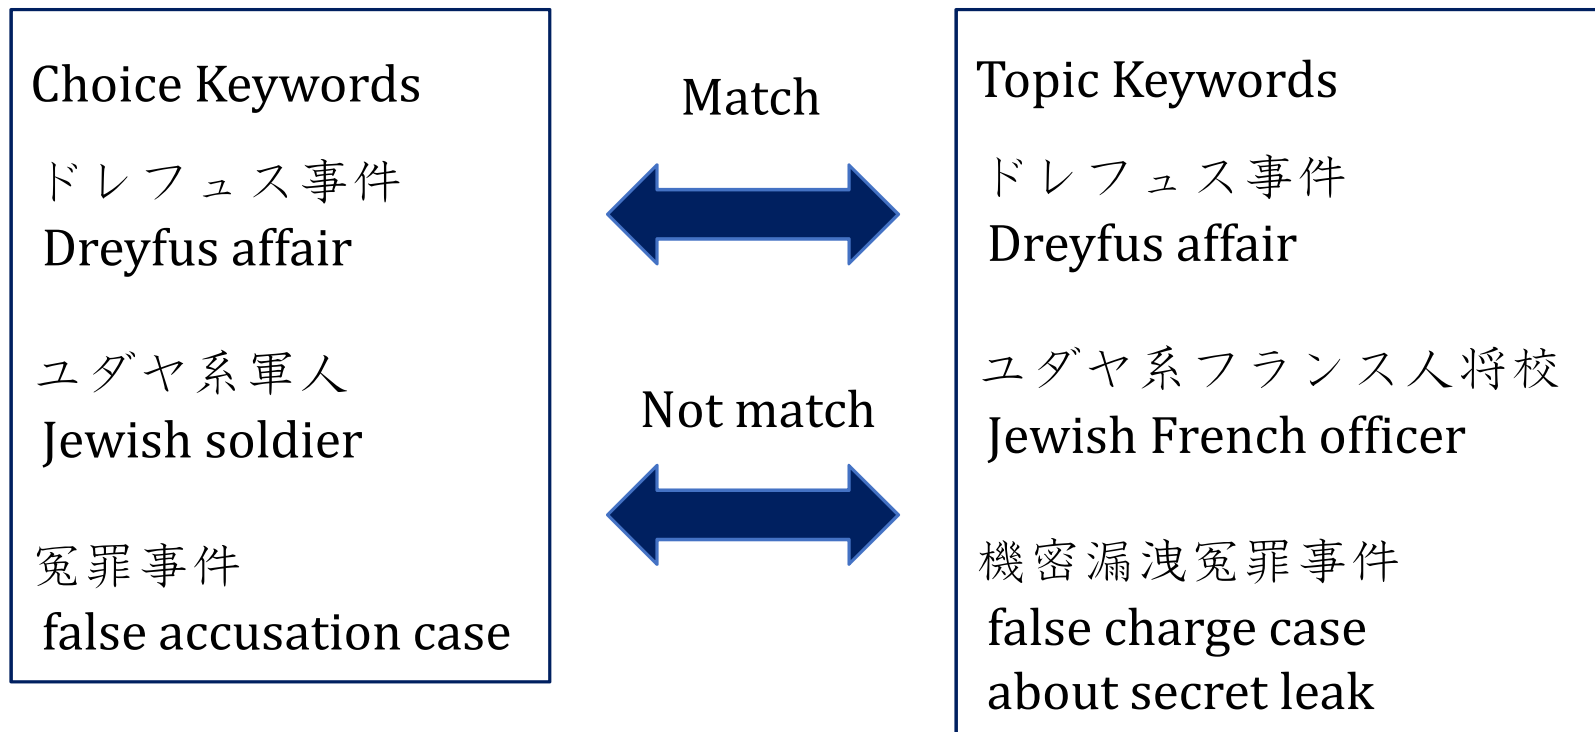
Choice Keywords

ドレフュス事件
Dreyfus affair

ユダヤ系軍人
Jewish soldier

冤罪事件
false accusation case

Match

Not match

Topic Keywords

ドレフュス事件
Dreyfus affair

ユダヤ系フランス人将校
Jewish French officer

機密漏洩冤罪事件
false charge case about secret leak